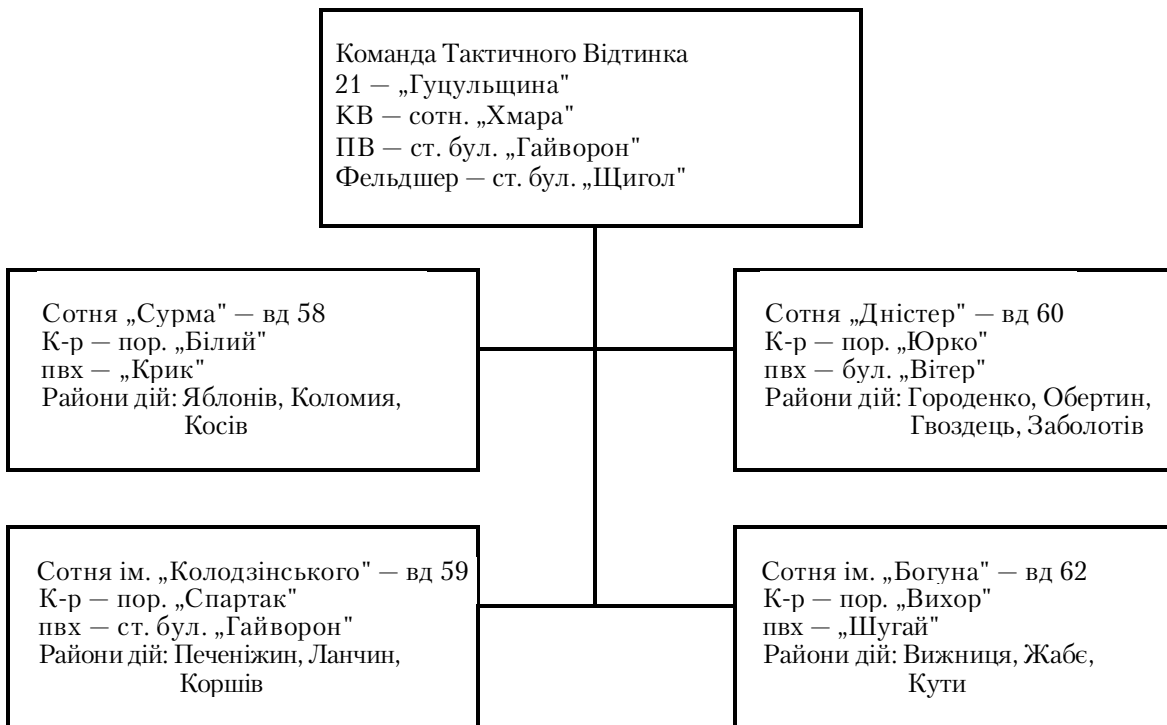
Команда Тактичного Відтинка
21 — „Гуцульщина"
КВ — сотн. „Хмара"
ПВ — ст. бул. „Гайворон"
Фельдшер — ст. бул. „Щигол"

Сотня „Сурма" — вд 58
К-р — пор. „Білий"
пвх — „Крик"
Райони дій: Яблонів, Коломия, Косів

Сотня „Дністер" — вд 60
К-р — пор. „Юрко"
пвх — бул. „Вітер"
Райони дій: Городенко, Обертин, Гвоздець, Заболотів

Сотня ім. „Колодзінського" — вд 59
К-р — пор. „Спартак"
пвх — ст. бул. „Гайворон"
Райони дій: Печеніжин, Ланчин, Коршів

Сотня ім. „Богуна" — вд 62
К-р — пор. „Вихор"
пвх — „Шугай"
Райони дій: Вижниця, Жабє, Кути